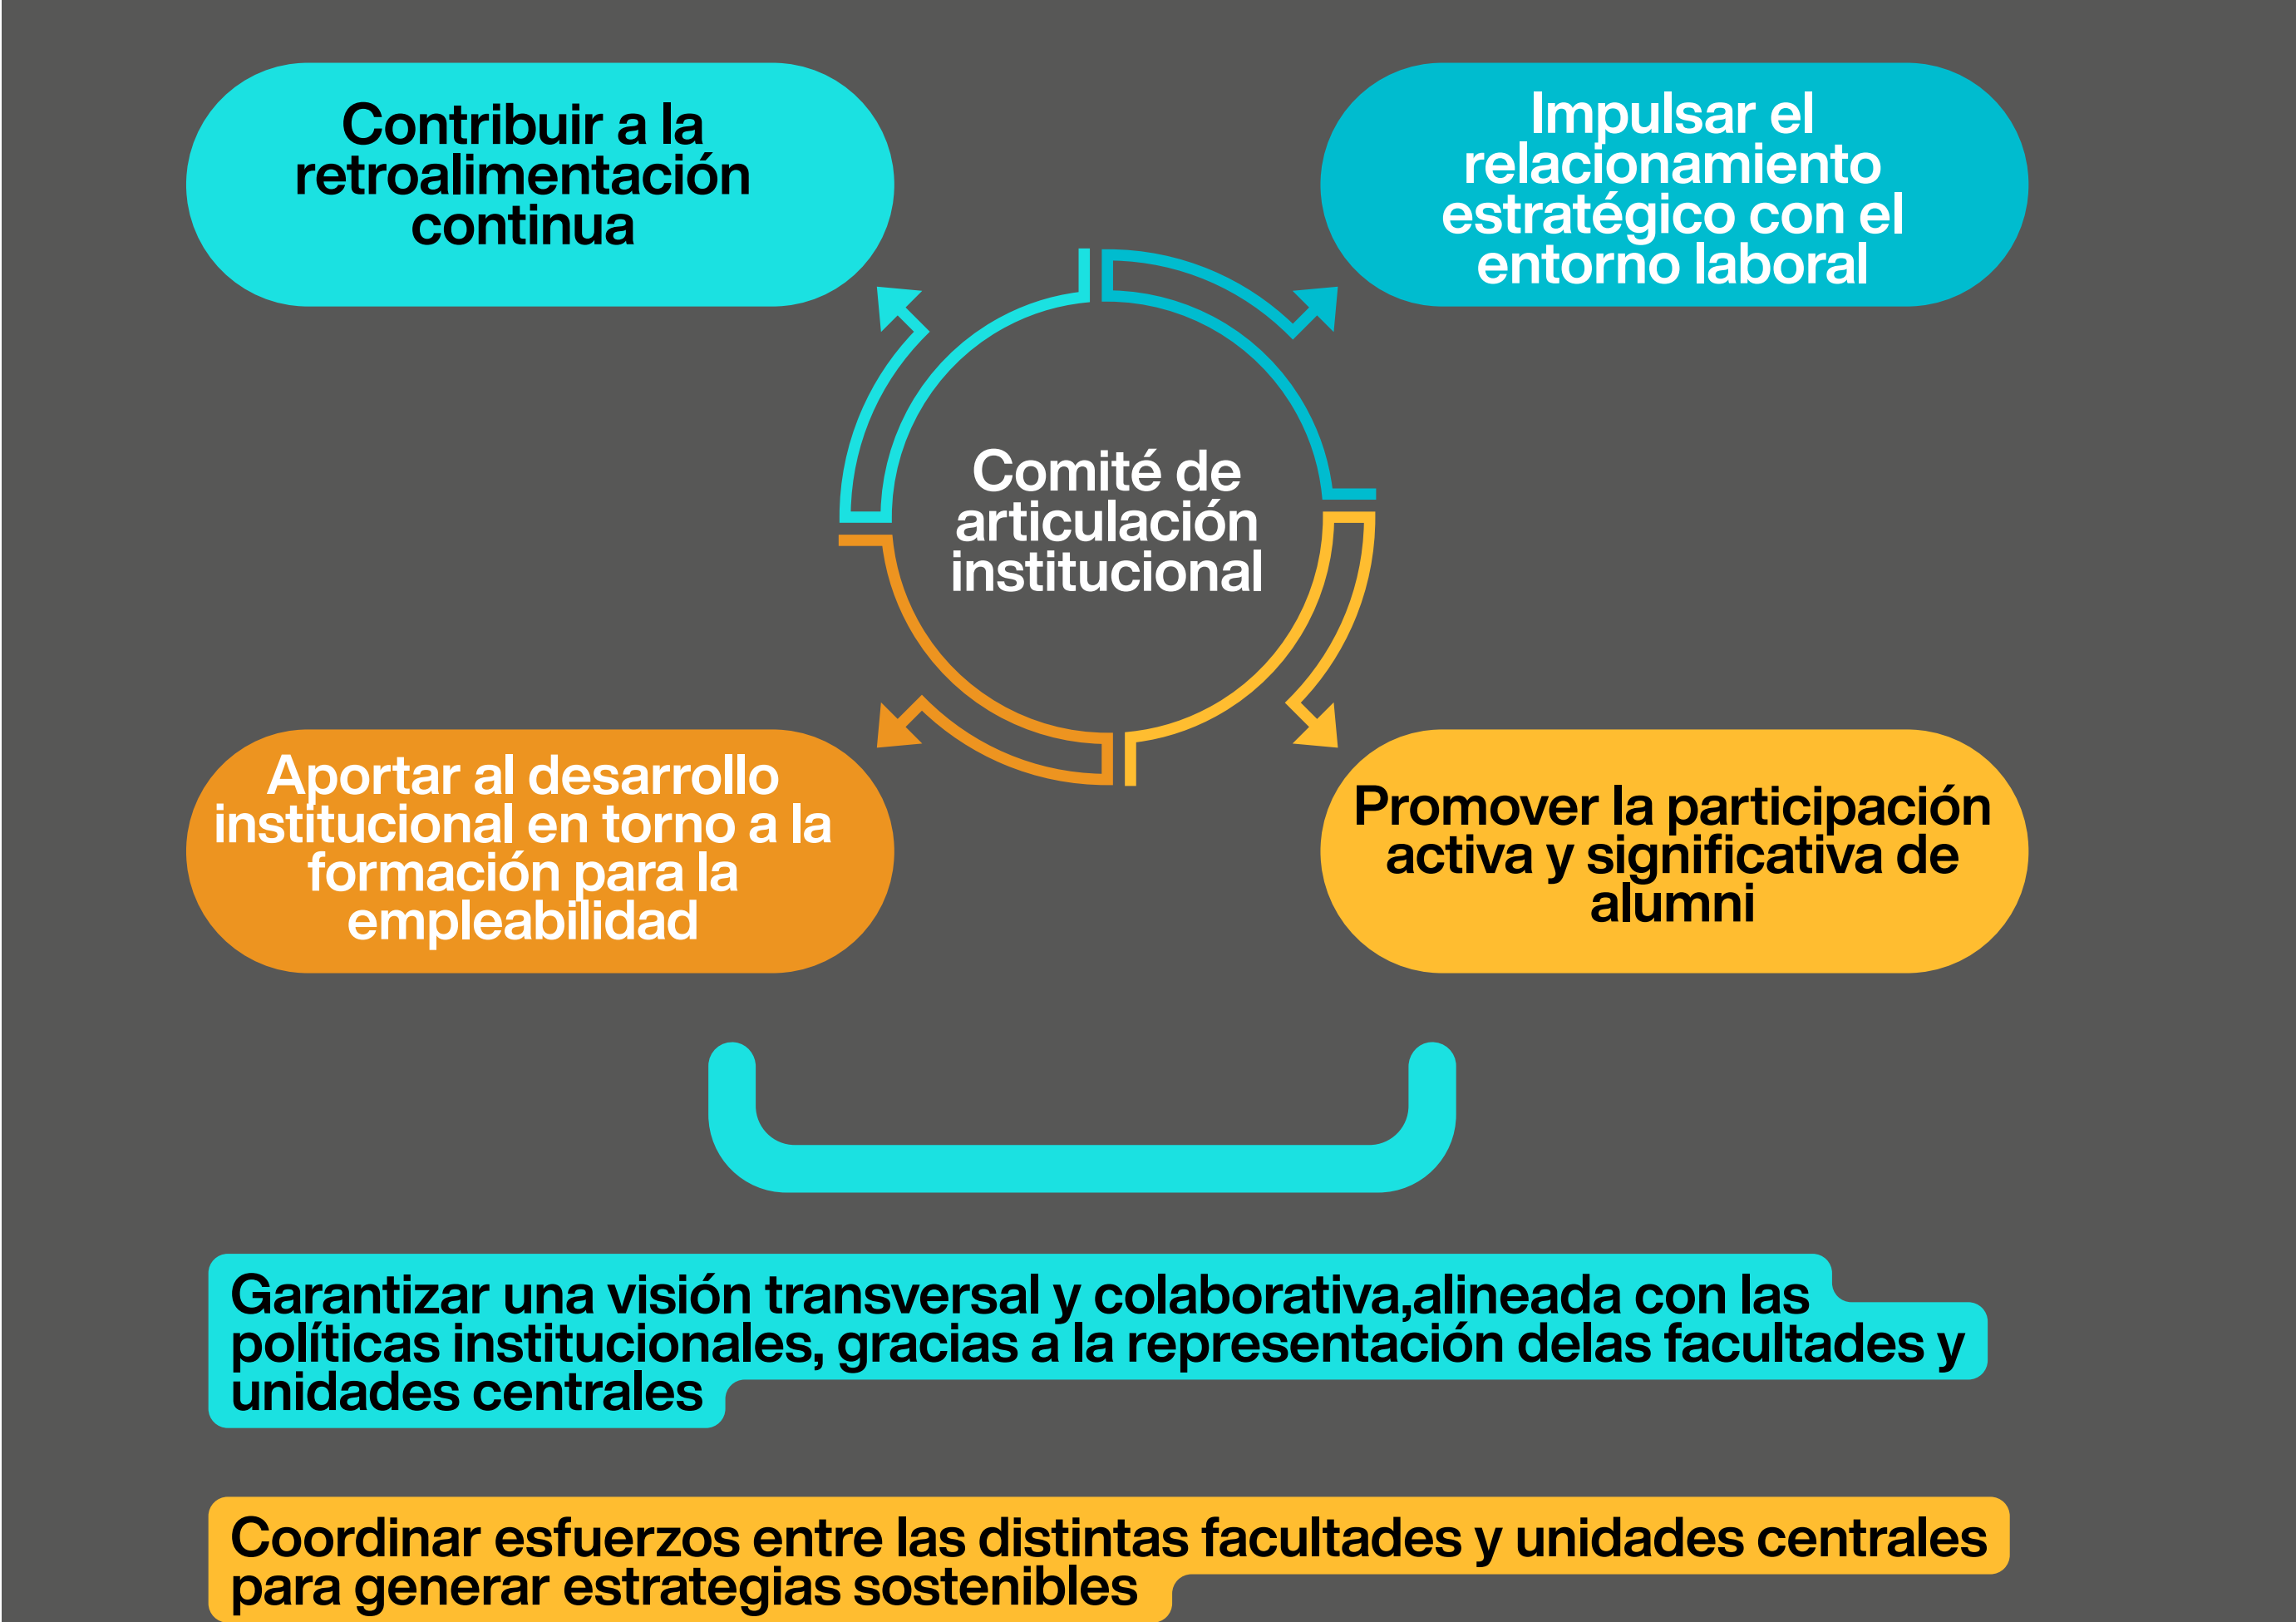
Contribuir a la retroalimentación continua

Impulsar el relacionamiento estratégico con el entorno laboral

Comité de articulación institucional

Aportar al desarrollo institucional en torno a la formación para la empleabilidad

Promover la participación activa y significativa de alumni

Garantizar una visión transversal y colaborativa,alineada con las políticas institucionales, gracias a la representación delas facultades y unidades centrales

Coordinar esfuerzos entre las distintas facultades y unidades centrales para generar estrategias sostenibles